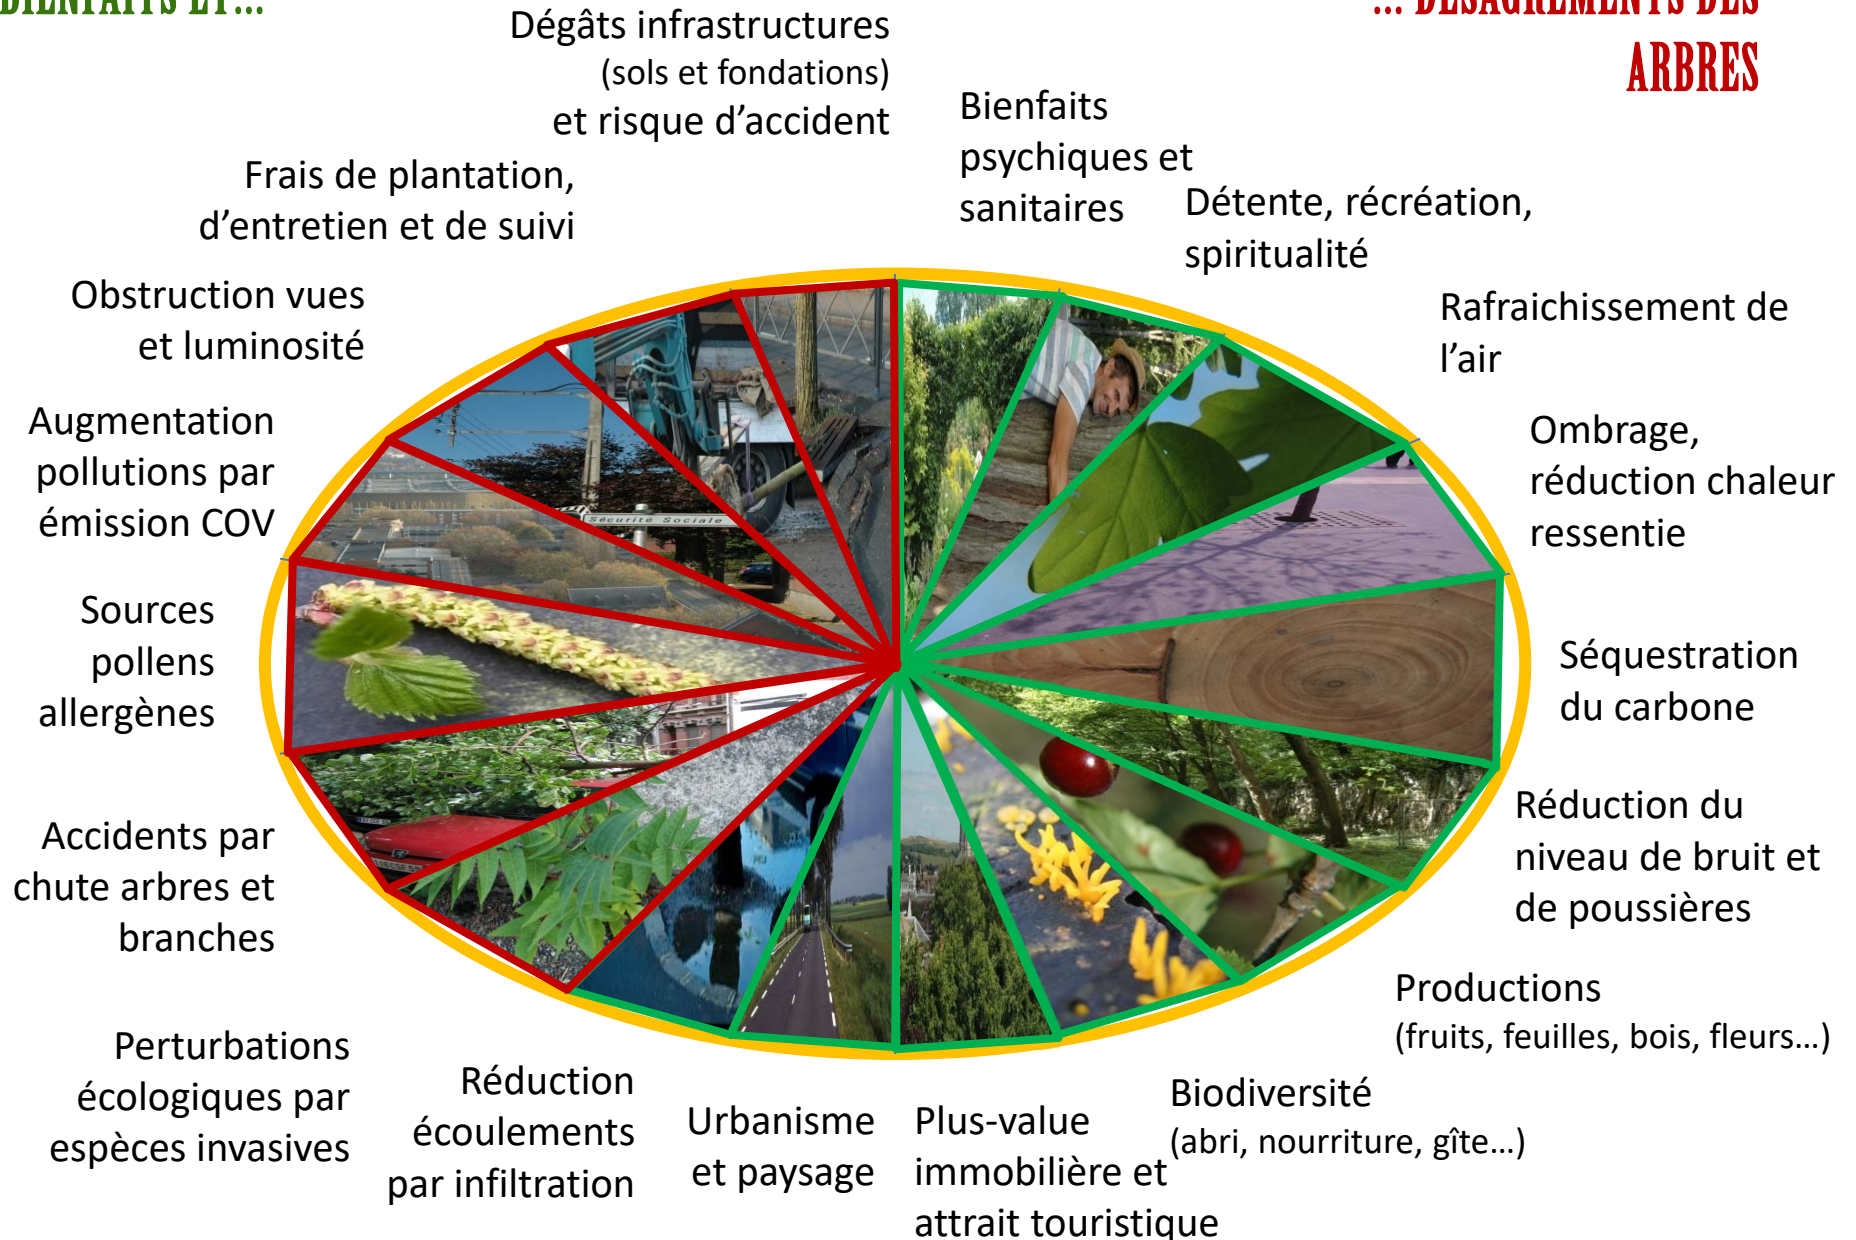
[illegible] ET…

… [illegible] DES ARBRES

Dégâts infrastructures (sols et fondations) et risque d'accident

Bienfaits psychiques et sanitaires

Détente, récréation, spiritualité

Frais de plantation, d'entretien et de suivi

Obstruction vues et luminosité

Rafraichissement de l'air

Augmentation pollutions par émission COV

Ombrage, réduction chaleur ressentie

Sources pollens allergènes

Séquestration du carbone

Sécurité Sociale

Réduction du niveau de bruit et de poussières

Accidents par chute arbres et branches

Productions (fruits, feuilles, bois, fleurs…)

Perturbations écologiques par espèces invasives

Réduction écoulements par infiltration

Urbanisme et paysage

Plus-value immobilière et attrait touristique

Biodiversité (abri, nourriture, gîte…)